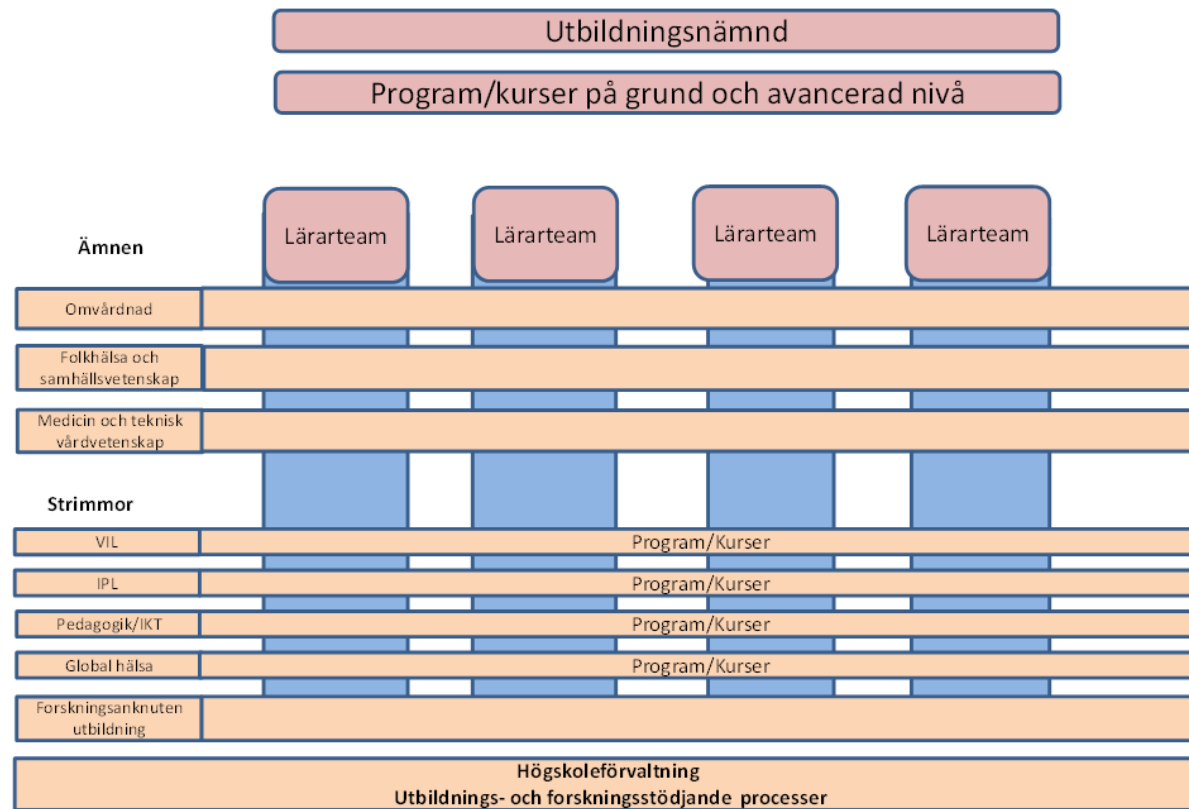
Utbildningsnämnd

Program/kurser på grund och avancerad nivå

Lärarteam

Lärarteam

Lärarteam

Lärarteam

Ämnen

Omvårdnad

Folkhälsa och samhällsvetenskap

Medicin och teknisk vårdvetenskap

Strimmor

VIL

Program/Kurser

IPL

Program/Kurser

Pedagogik/IKT

Program/Kurser

Global hälsa

Program/Kurser

Forskningsanknuten utbildning

Högskoleförvaltning
Utbildnings- och forskningsstödjande processer